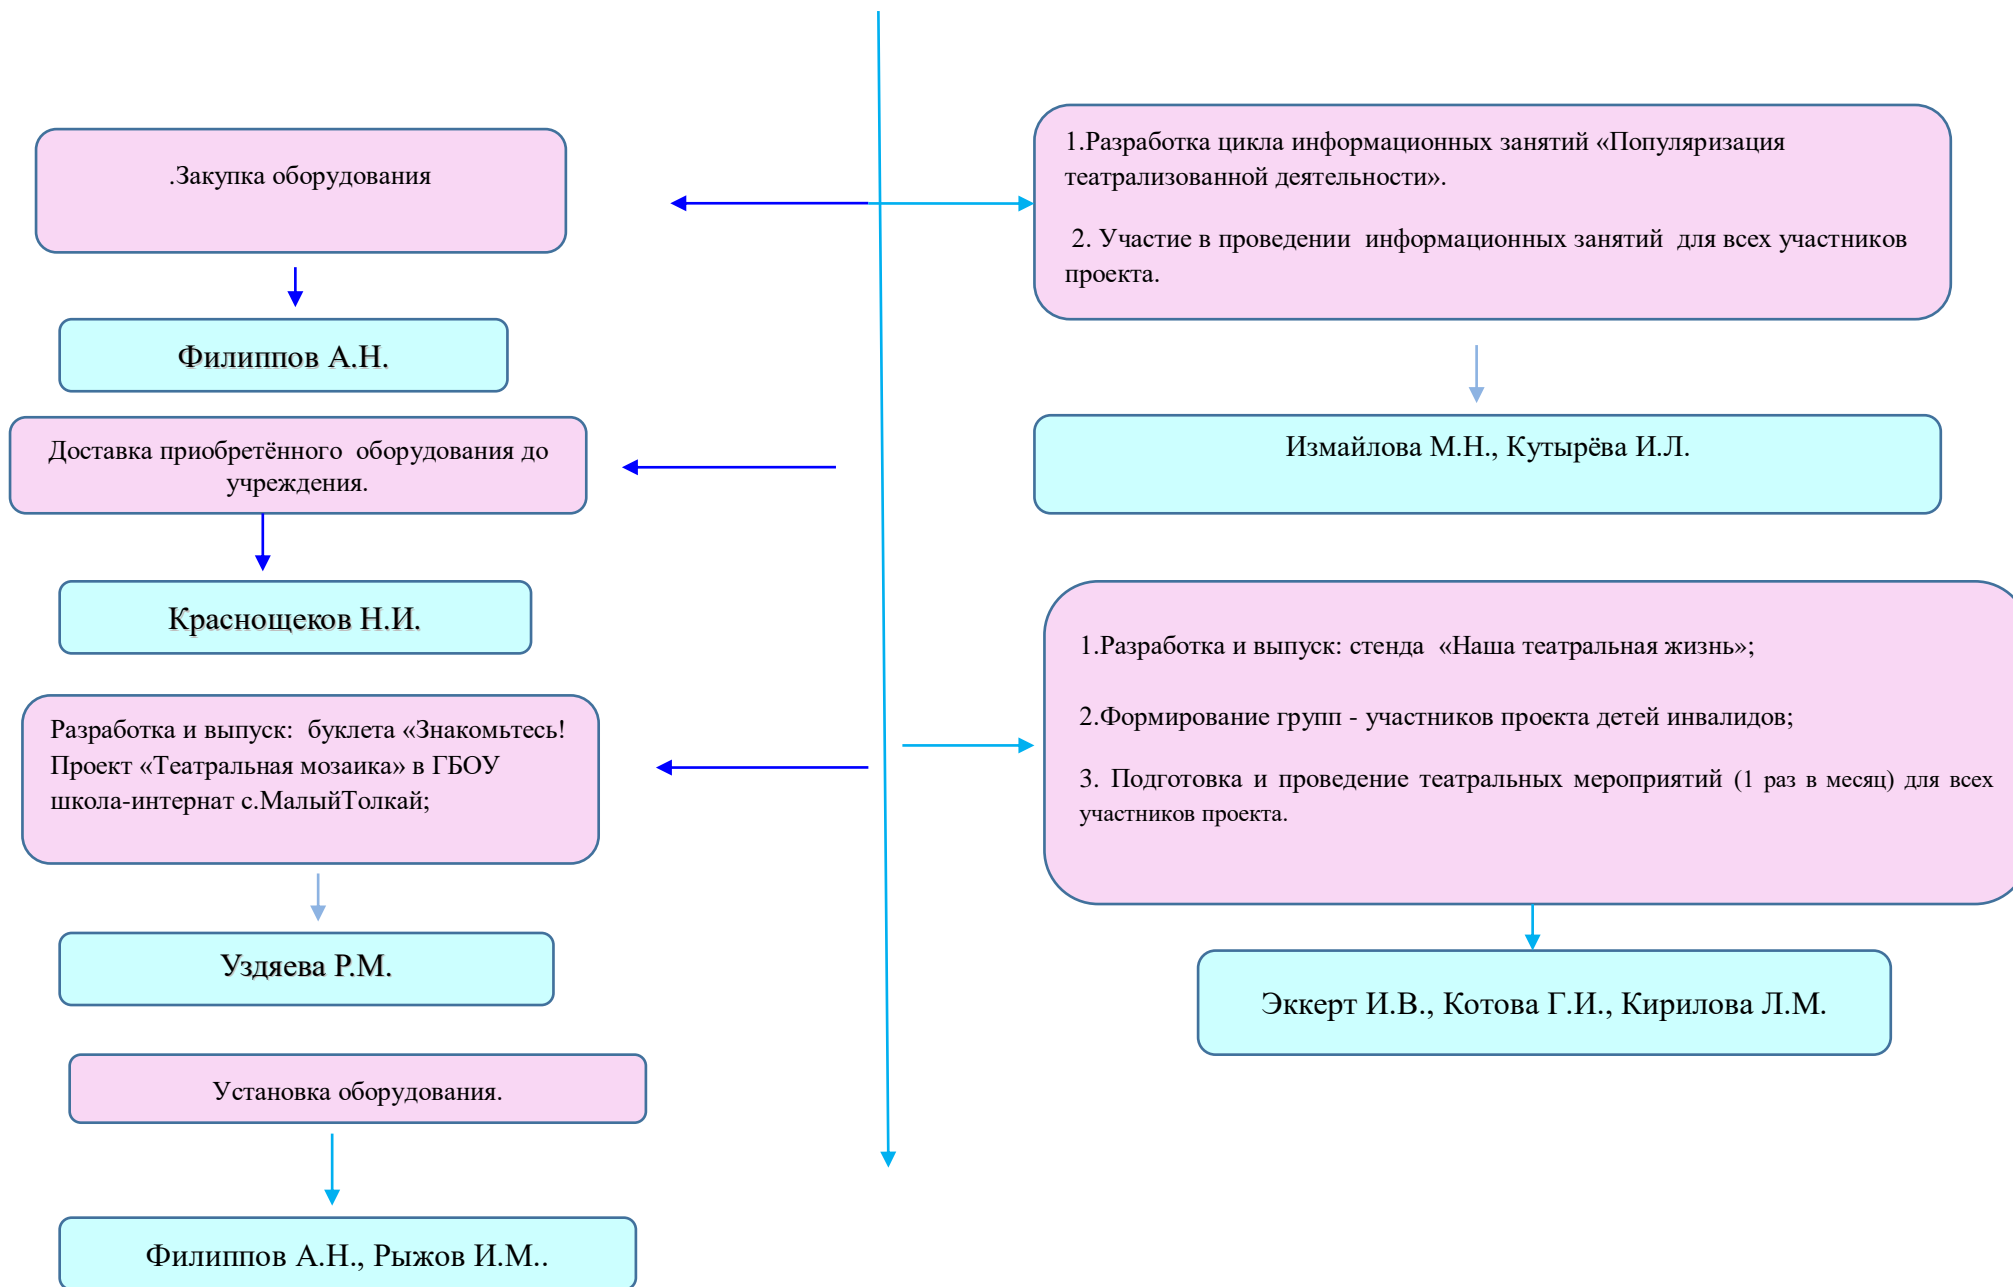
.Закупка оборудования

Филиппов А.Н.

Доставка приобретённого оборудования до учреждения.

Краснощеков Н.И.

Разработка и выпуск: буклета «Знакомьтесь! Проект «Театральная мозаика» в ГБОУ школа-интернат с.МалыйТолкай;

Уздяева Р.М.

Установка оборудования.

Филиппов А.Н., Рыжов И.М..

1.Разработка цикла информационных занятий «Популяризация театрализованной деятельности».

2. Участие в проведении информационных занятий для всех участников проекта.

Измайлова М.Н., Кутырёва И.Л.

1.Разработка и выпуск: стенда «Наша театральная жизнь»;

2.Формирование групп - участников проекта детей инвалидов;

3. Подготовка и проведение театральных мероприятий (1 раз в месяц) для всех участников проекта.

Эккерт И.В., Котова Г.И., Кирилова Л.М.